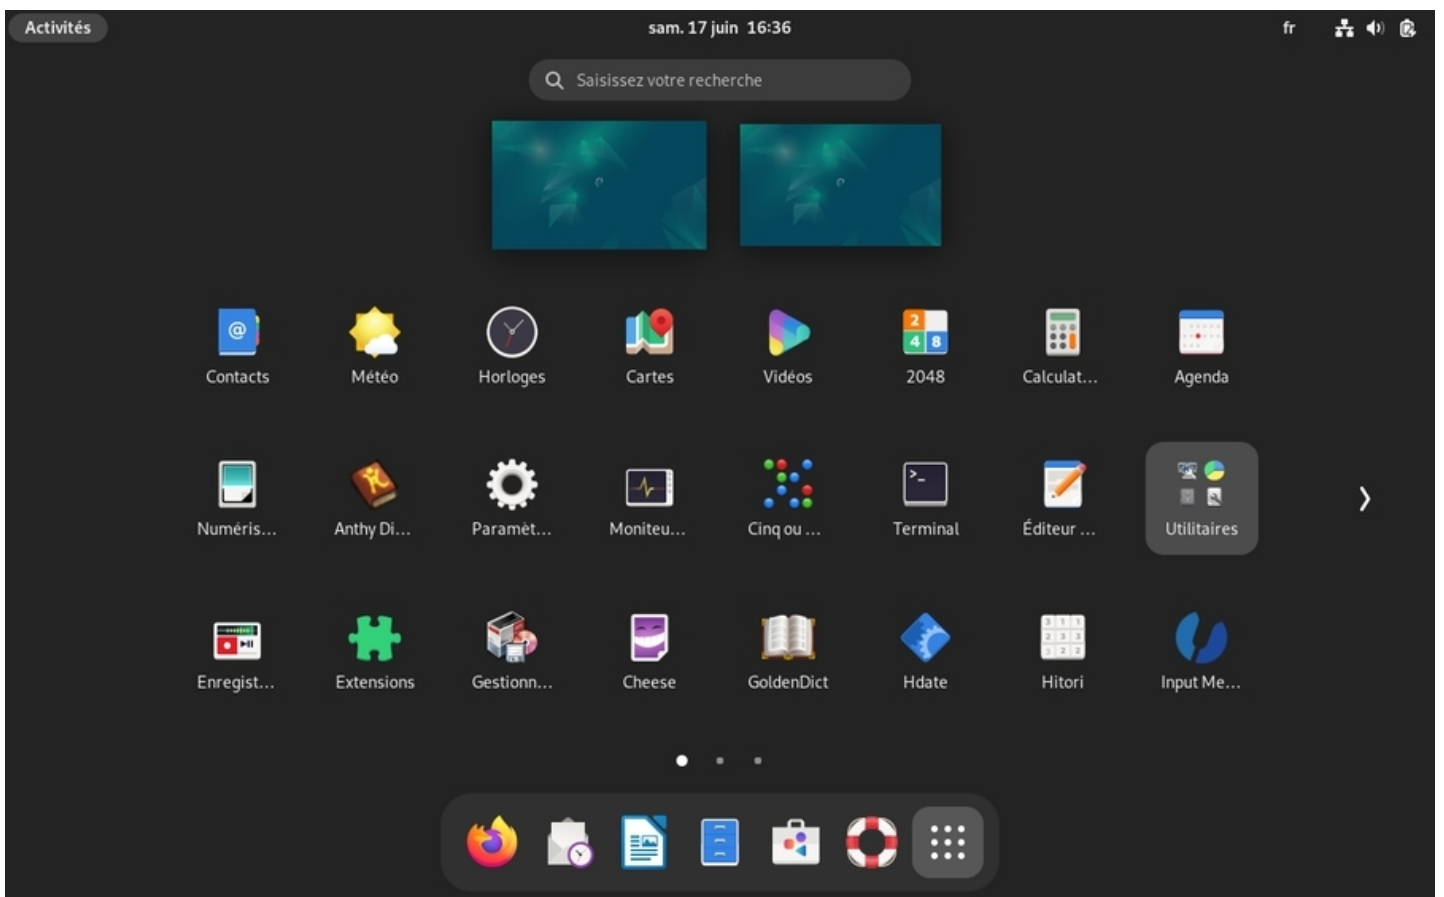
Activités

sam. 17 juin 16:36

fr

Saisissez votre recherche

Contacts

Météo

Horloges

Cartes

Vidéos

2048

Calculat…

Agenda

Numéris…

Anthy Di…

Paramèt…

Moniteu…

Cinq ou …

Terminal

Éditeur …

Utilitaires

Enregist…

Extensions

Gestionn…

Cheese

GoldenDict

Hdate

Hitori

Input Me…